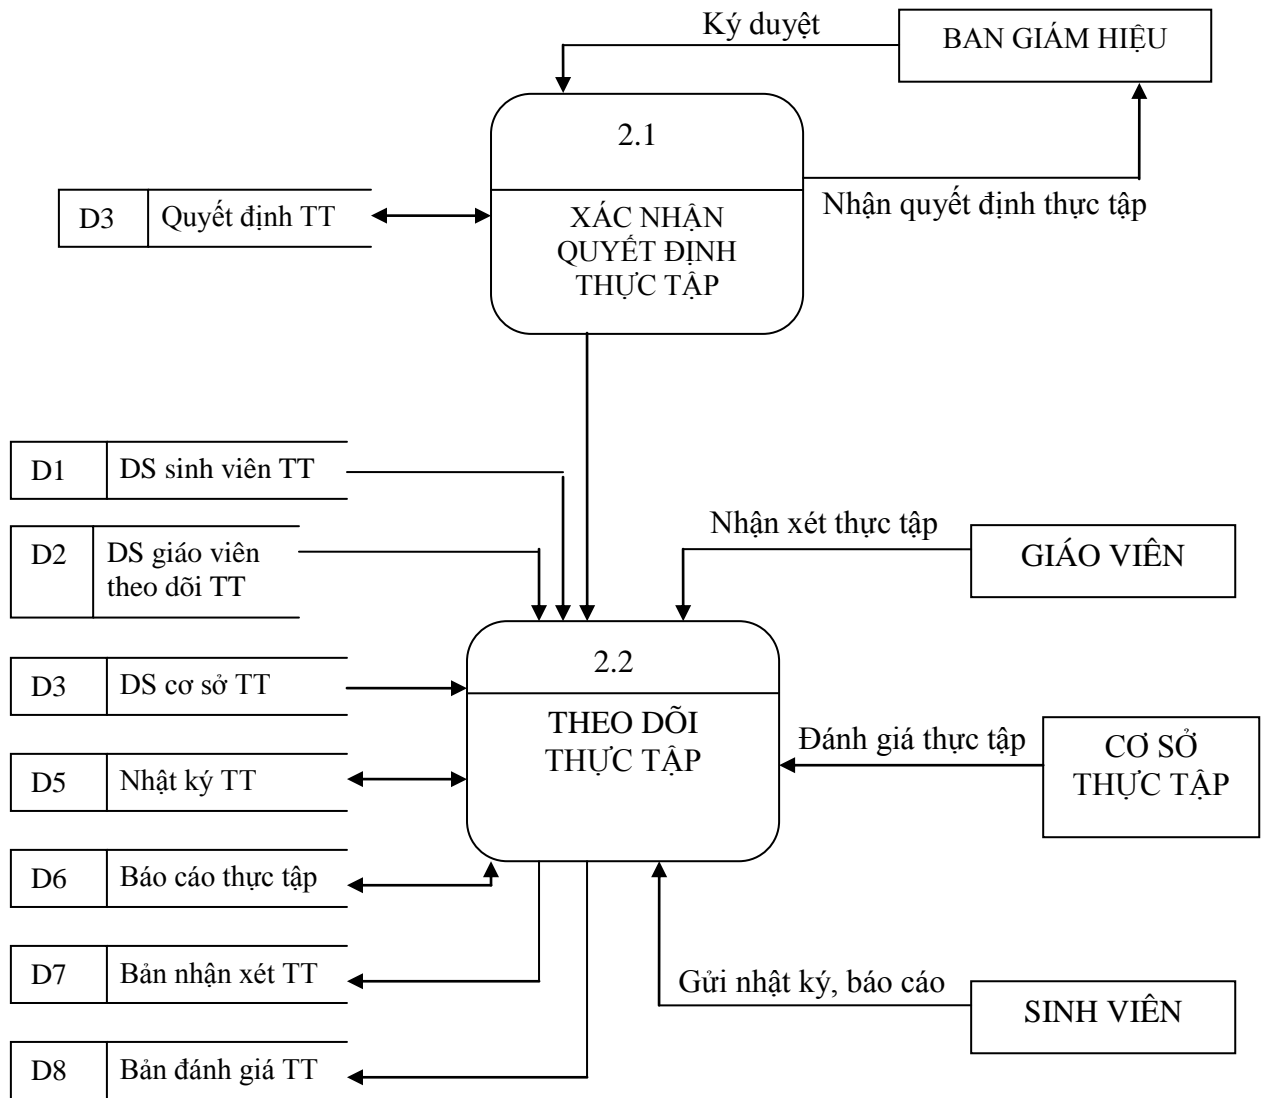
Ký duyệt

BAN GIÁM HIỆU

2.1

XÁC NHẬN QUYẾT ĐỊNH THỰC TẬP

D3 | Quyết định TT

Nhận quyết định thực tập

D1 | DS sinh viên TT

D2 | DS giáo viên theo dõi TT

Nhận xét thực tập

GIÁO VIÊN

D3 | DS cơ sở TT

2.2

THEO DÕI THỰC TẬP

Đánh giá thực tập

CƠ SỞ THỰC TẬP

D5 | Nhật ký TT

D6 | Báo cáo thực tập

D7 | Bản nhận xét TT

Gửi nhật ký, báo cáo

SINH VIÊN

D8 | Bản đánh giá TT